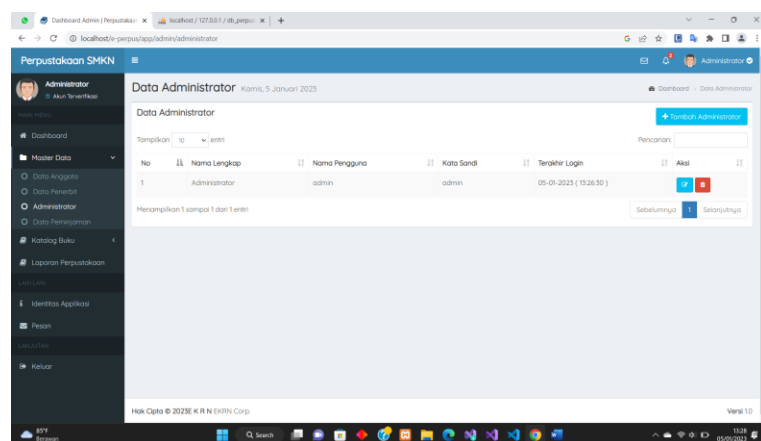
Dashboard Admin | Perpustakaa ×
localhost / 127.0.0.1 / db_perpus ×
+

localhost/e-perpus/app/admin/administrator

Perpustakaan SMKN

Administrator
Akun Terverifikasi

MAIN MENU

Dashboard

Master Data

Data Anggota

Data Penerbit

Administrator

Data Peminjaman

Katalog Buku

Laporan Perpustakaan

LAIN-LAIN

Identitas Applikasi

Pesan

LANJUTAN

Keluar

Administrator

Data Administrator Kamis, 5 Januari 2023

Dashboard › Data Administrator

Data Administrator

+ Tambah Administrator

Tampilkan 10 entri

Pencarian:

| No | Nama Lengkap | Nama Pengguna | Kata Sandi | Terakhir Login | Aksi |
|---|---|---|---|---|---|
| 1 | Administrator | admin | admin | 05-01-2023 ( 13:26:30 ) | |

Menampilkan 1 sampai 1 dari 1 entri

Sebelumnya 1 Selanjutnya

Hak Cipta © 2023E K R N EKRN Corp.

Versi 1.0

85°F
Berawan

Search

13:28
05/01/2023